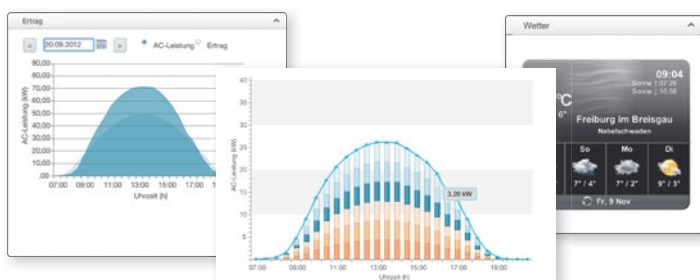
Ertrag

< 20.09.2012 > AC-Leistung Ertrag

80,00
70,00
60,00
50,00
40,00
30,00
20,00
10,00
,00

AC-Leistung (kW)

07:00 09:00 11:00 13:00 15:00 17:00 19:00
Uhrzeit (h)

40
35
30
25
20
15
10
5
0

AC-Leistung (kW)

3,20 kW

07:00 09:00 11:00 13:00 15:00 17:00 19:00
Uhrzeit (h)

Wetter

°C
6°

09:04
Sonne ↑07:28
Sonne ↓18:58

Freiburg im Breisgau
Nebelschwaden

So Mo Di
7° / 4° 7° / 2° 9° / 3°

Fr. 9 Nov